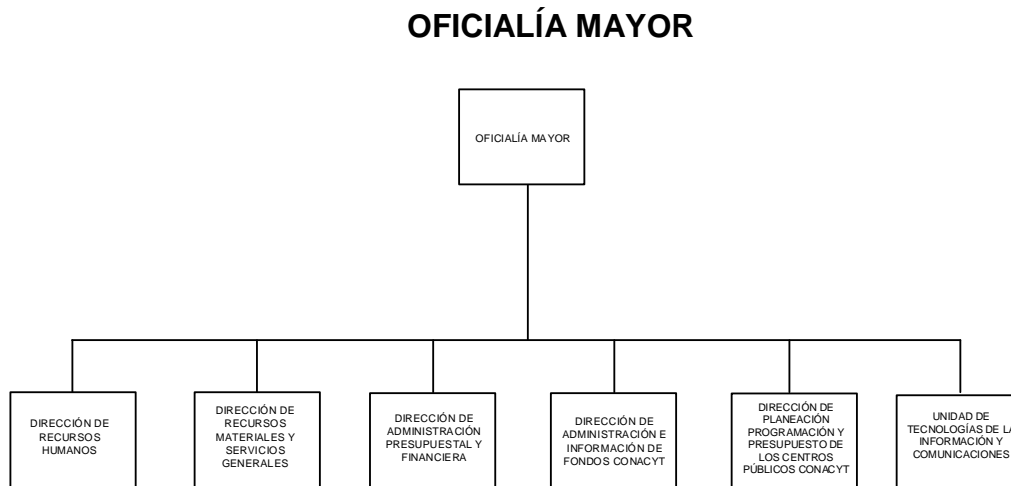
OFICIALÍA MAYOR

OFICIALÍA MAYOR

DIRECCIÓN DE RECURSOS HUMANOS

DIRECCIÓN DE RECURSOS MATERIALES Y SERVICIOS GENERALES

DIRECCIÓN DE ADMINISTRACIÓN PRESUPUESTAL Y FINANCIERA

DIRECCIÓN DE ADMINISTRACIÓN E INFORMACIÓN DE FONDOS CONACYT

DIRECCIÓN DE PLANEACIÓN PROGRAMACIÓN Y PRESUPUESTO DE LOS CENTROS PÚBLICOS CONACYT

UNIDAD DE TECNOLOGÍAS DE LA INFORMACIÓN Y COMUNICACIONES